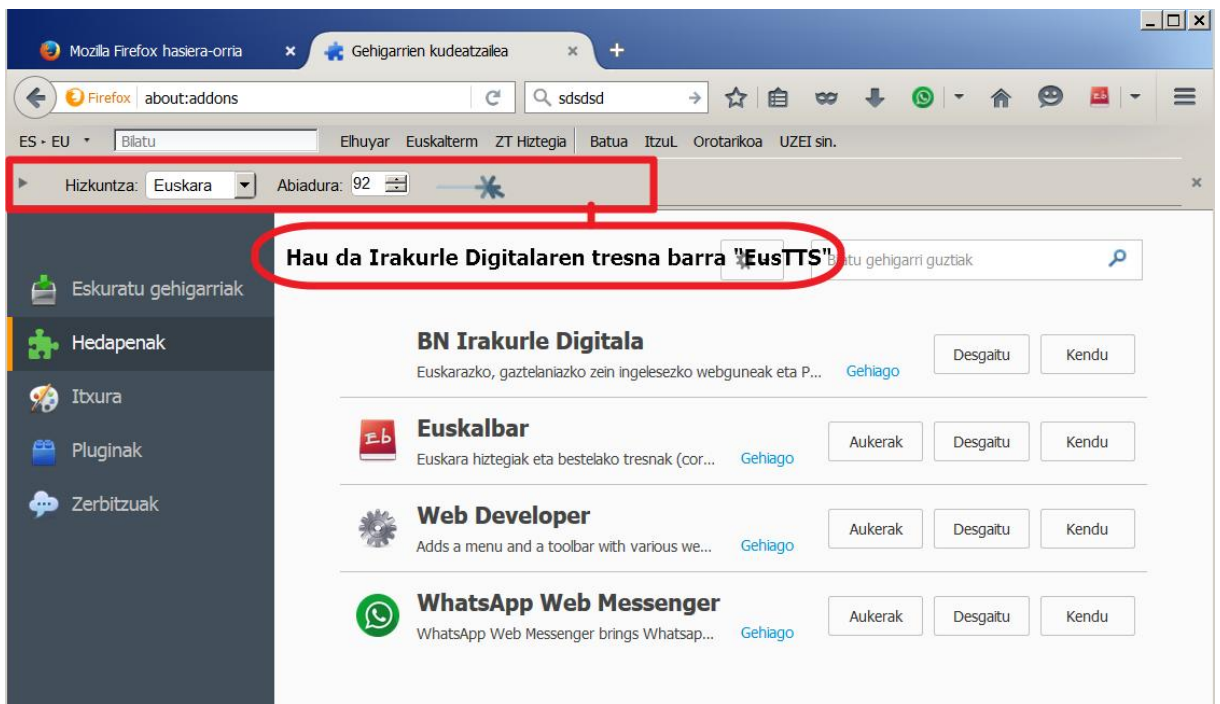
Mozilla Firefox hasiera-orria ×
Gehigarrien kudeatzailea ×
+

Firefox about:addons
sdsdsd

ES › EU Bilatu Elhuyar Euskalterm ZT Hiztegia Batua ItzuL Orotarikoa UZEI sin.

Hizkuntza: Euskara Abiadura: 92

Hau da Irakurle Digitalaren tresna barra "EusTTS"

Bilatu gehigarri guztiak

Eskuratu gehigarriak
Hedapenak
Itxura
Pluginak
Zerbitzuak

BN Irakurle Digitala
Euskarazko, gaztelaniazko zein ingelesezko webguneak eta P... Gehiago
Desgaitu Kendu

Euskalbar
Euskara hiztegiak eta bestelako tresnak (cor... Gehiago
Aukerak Desgaitu Kendu

Web Developer
Adds a menu and a toolbar with various we... Gehiago
Aukerak Desgaitu Kendu

WhatsApp Web Messenger
WhatsApp Web Messenger brings Whatsap... Gehiago
Aukerak Desgaitu Kendu